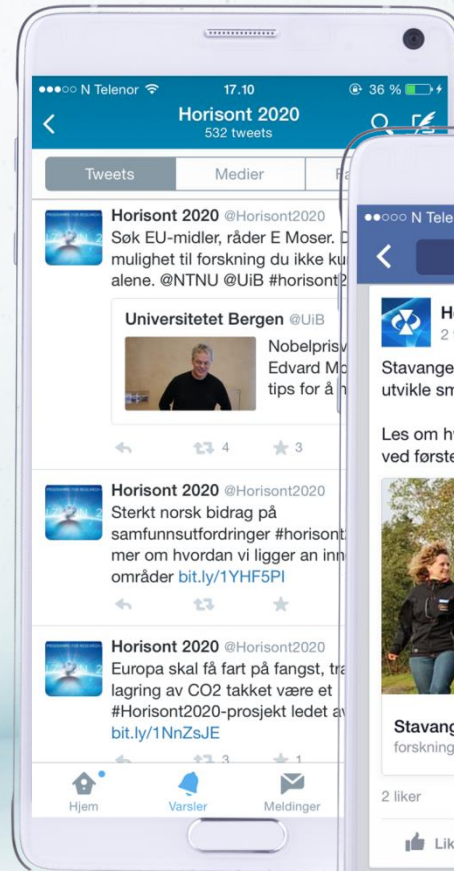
●●●○○ N Telenor 17.10 36 %

Horisont 2020
532 tweets

Tweets Medier Fa

Horisont 2020 @Horisont2020
Søk EU-midler, råder E Moser. D mulighet til forskning du ikke ku alene. @NTNU @UiB #horisont2

Universitetet Bergen @UiB
Nobelpris Edvard Mo tips for å h

4 3

Horisont 2020 @Horisont2020
Sterkt norsk bidrag på samfunnsutfordringer #horisont mer om hvordan vi ligger an inn områder bit.ly/1YHF5PI

Horisont 2020 @Horisont2020
Europa skal få fart på fangst, tra lagring av CO2 takket være et #Horisont2020-prosjekt ledet av bit.ly/1NnZsJE

3 1

Hjem Varsler Meldinger

●●○○○ N Tele

H
2

Stavange utvikle sm

Les om h ved først

Stavang
forskning

2 liker

Lik